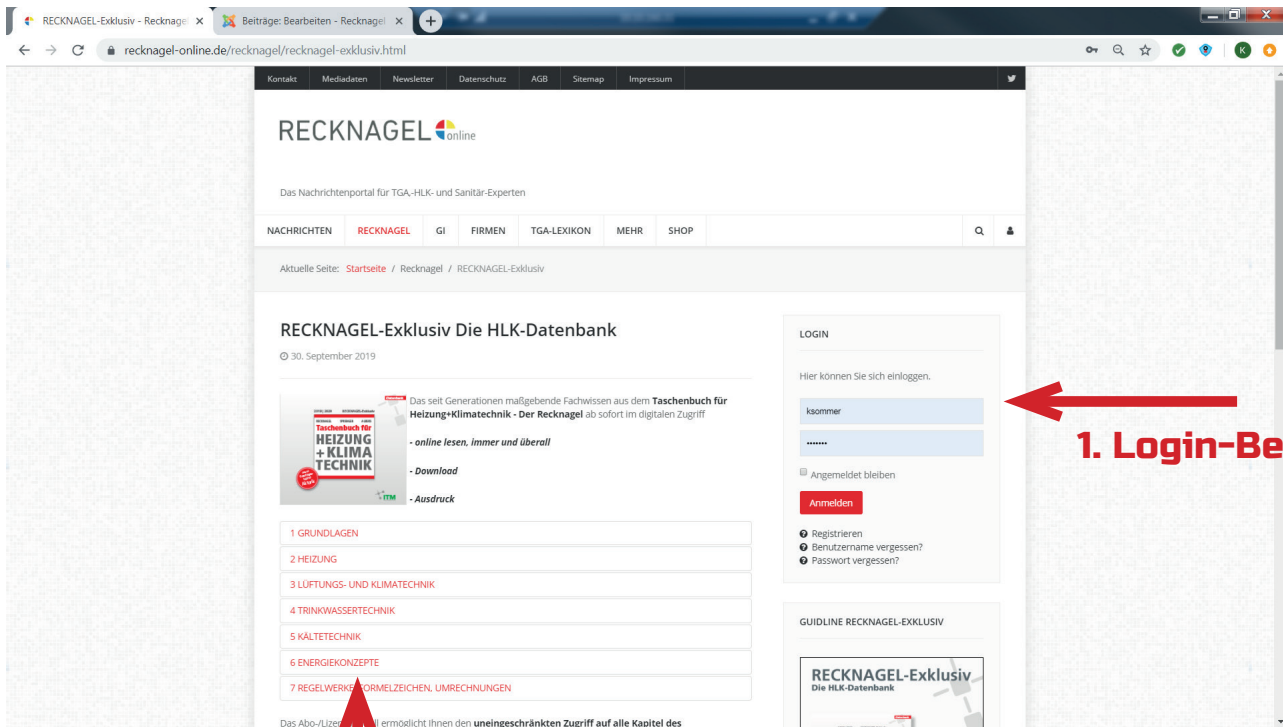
RECKNAGEL-Exklusiv - Recknage ×
Beiträge: Bearbeiten - Recknagel ×

recknagel-online.de/recknagel/recknagel-exklusiv.html

Kontakt | Mediadaten | Newsletter | Datenschutz | AGB | Sitemap | Impressum

RECKNAGEL online

Das Nachrichtenportal für TGA-,HLK- und Sanitär-Experten

NACHRICHTEN | RECKNAGEL | GI | FIRMEN | TGA-LEXIKON | MEHR | SHOP

Aktuelle Seite: Startseite / Recknagel / RECKNAGEL-Exklusiv

RECKNAGEL-Exklusiv Die HLK-Datenbank

30. September 2019

Taschenbuch für HEIZUNG + KLIMA TECHNIK

Das seit Generationen maßgebende Fachwissen aus dem **Taschenbuch für Heizung+Klimatechnik - Der Recknagel** ab sofort im digitalen Zugriff

*- online lesen, immer und überall*

*- Download*

*- Ausdruck*

1 GRUNDLAGEN
2 HEIZUNG
3 LÜFTUNGS- UND KLIMATECHNIK
4 TRINKWASSERTECHNIK
5 KÄLTETECHNIK
6 ENERGIEKONZEPTE
7 REGELWERKE, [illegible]ORMELZEICHEN, UMRECHNUNGEN

Das Abo-/Lizen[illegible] ermöglicht Ihnen den **uneingeschränkten Zugriff auf alle Kapitel des**

LOGIN

Hier können Sie sich einloggen.

ksommer

•••••••

Angemeldet bleiben

Anmelden

Registrieren
Benutzername vergessen?
Passwort vergessen?

1. Login-Be

GUIDLINE RECKNAGEL-EXKLUSIV

RECKNAGEL-Exklusiv
Die HLK-Datenbank